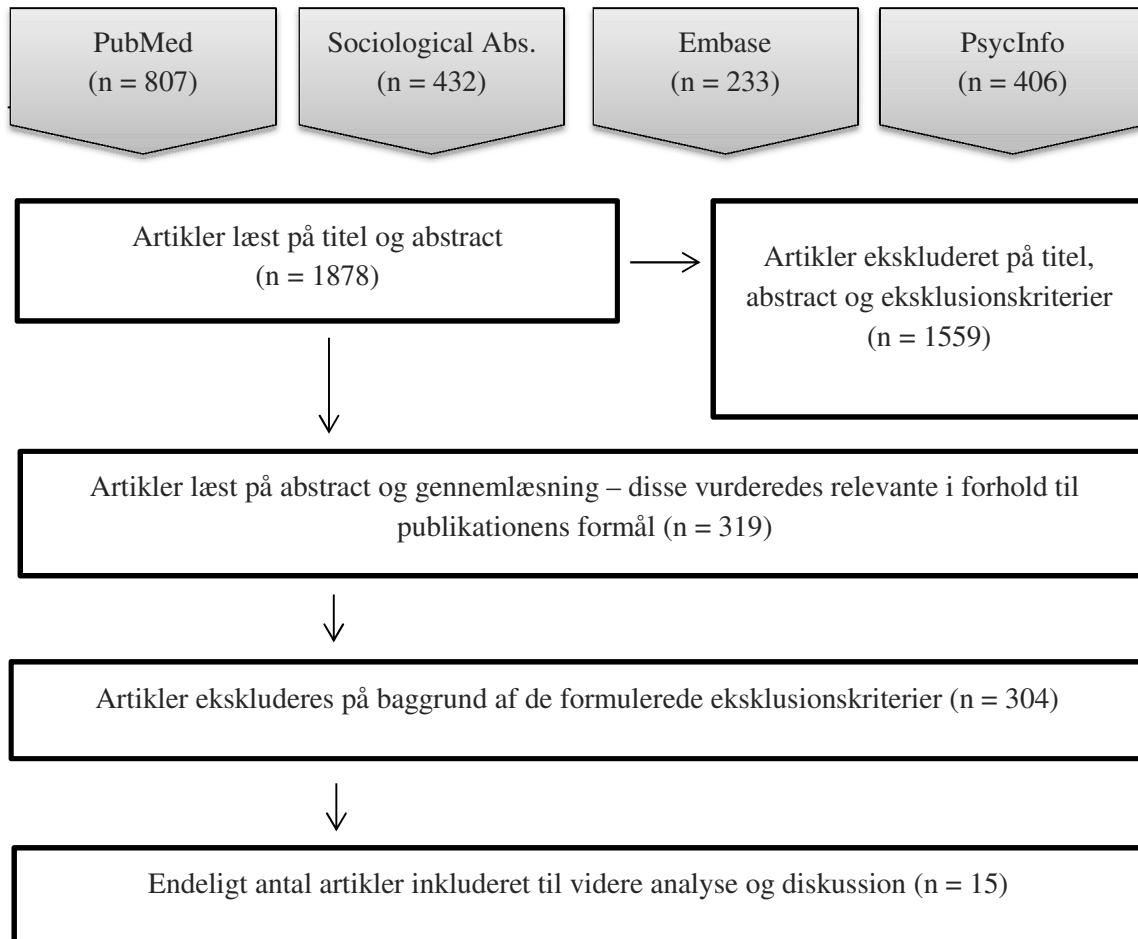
PubMed
(n = 807)

Sociological Abs.
(n = 432)

Embase
(n = 233)

PsycInfo
(n = 406)

Artikler læst på titel og abstract
(n = 1878)

Artikler ekskluderet på titel, abstract og eksklusionskriterier
(n = 1559)

Artikler læst på abstract og gennemlæsning – disse vurderedes relevante i forhold til publikationens formål (n = 319)

Artikler ekskluderes på baggrund af de formulerede eksklusionskriterier (n = 304)

Endeligt antal artikler inkluderet til videre analyse og diskussion (n = 15)